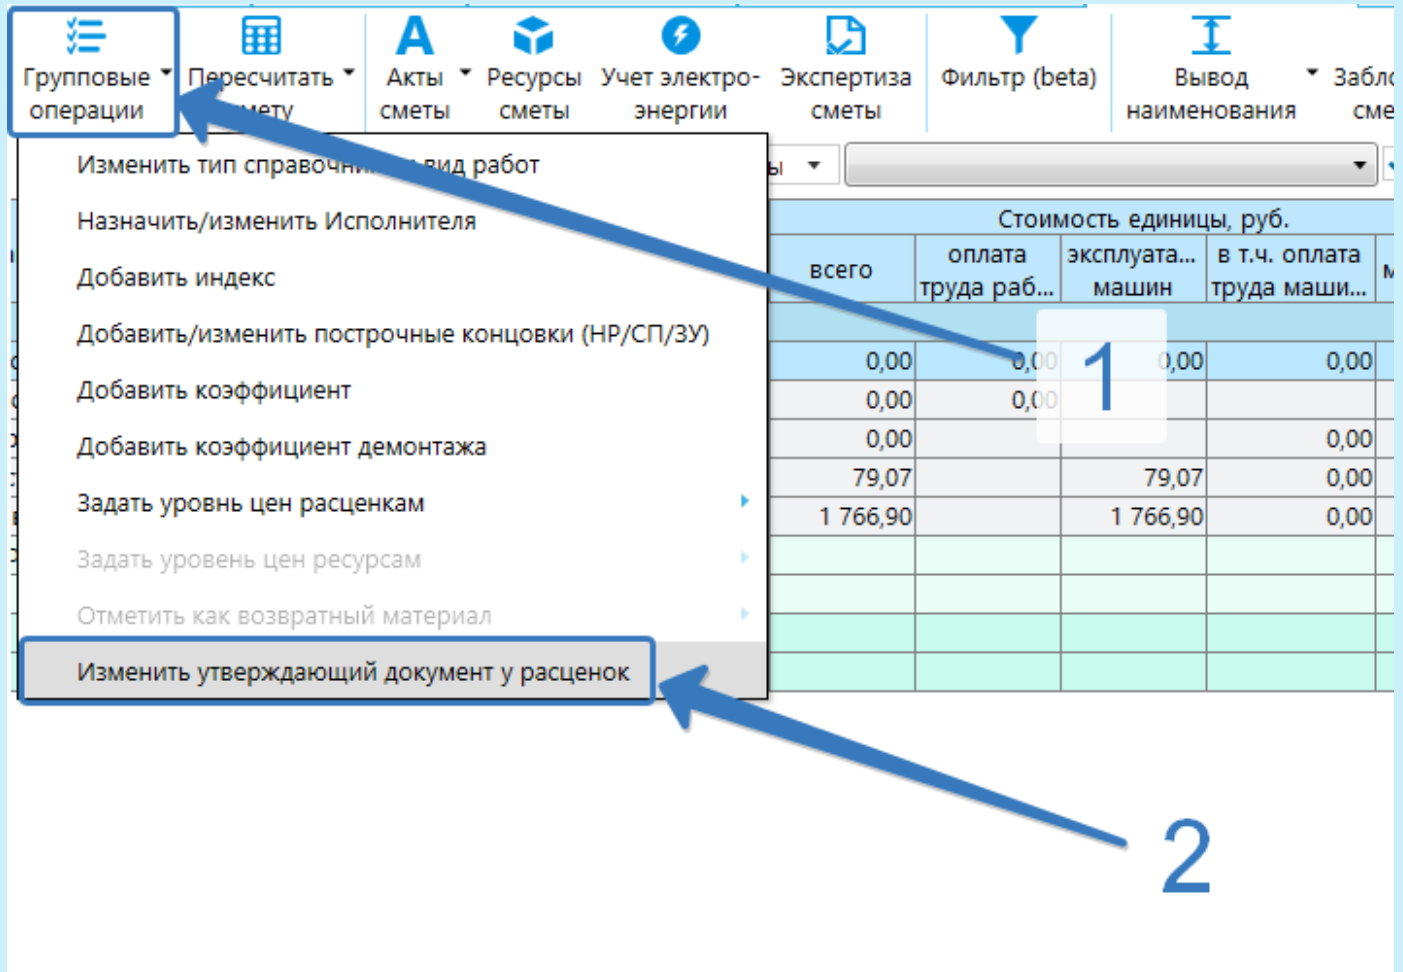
Групповые операции
Пересчитать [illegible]мету
Акты сметы
Ресурсы сметы
Учет электроэнергии
Экспертиза сметы
Фильтр (beta)
Вывод наименования
Забло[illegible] сме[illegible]

Изменить тип справочни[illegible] вид работ
Назначить/изменить Исполнителя
Добавить индекс
Добавить/изменить построчные концовки (НР/СП/ЗУ)
Добавить коэффициент
Добавить коэффициент демонтажа
Задать уровнь цен расценкам
Задать уровень цен ресурсам
Отметить как возвратный материал
Изменить утверждающий документ у расценок

| Стоимость единицы, руб. | | | |
|---|---|---|---|
| всего | оплата труда раб... | эксплуата... машин | в т.ч. оплата труда маши... |
| 0,00 | 0,00 | 0,00 | 0,00 |
| 0,00 | 0,00 | | |
| 0,00 | | | 0,00 |
| 79,07 | | 79,07 | 0,00 |
| 1 766,90 | | 1 766,90 | 0,00 |

1
2